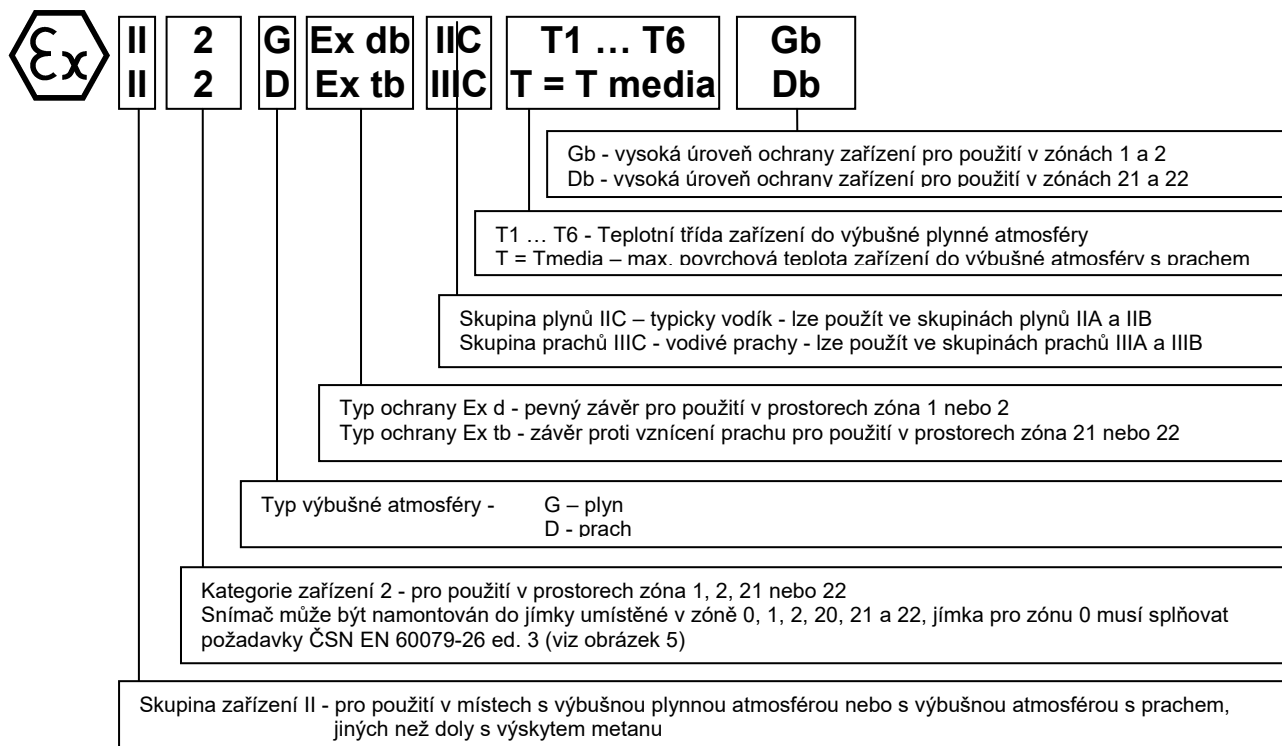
Ex II 2 G Ex db IIC T1 … T6 Gb
II 2 D Ex tb IIIC T = T media Db

Gb - vysoká úroveň ochrany zařízení pro použití v zónách 1 a 2
Db - vysoká úroveň ochrany zařízení pro použití v zónách 21 a 22

T1 … T6 - Teplotní třída zařízení do výbušné plynné atmosféry
T = Tmedia – max. povrchová teplota zařízení do výbušné atmosféry s prachem

Skupina plynů IIC – typicky vodík - lze použít ve skupinách plynů IIA a IIB
Skupina prachů IIIC - vodivé prachy - lze použít ve skupinách prachů IIIA a IIIB

Typ ochrany Ex d - pevný závěr pro použití v prostorech zóna 1 nebo 2
Typ ochrany Ex tb - závěr proti vznícení prachu pro použití v prostorech zóna 21 nebo 22

Typ výbušné atmosféry - G – plyn
D - prach

Kategorie zařízení 2 - pro použití v prostorech zóna 1, 2, 21 nebo 22
Snímač může být namontován do jímky umístěné v zóně 0, 1, 2, 20, 21 a 22, jímka pro zónu 0 musí splňovat požadavky ČSN EN 60079-26 ed. 3 (viz obrázek 5)

Skupina zařízení II - pro použití v místech s výbušnou plynnou atmosférou nebo s výbušnou atmosférou s prachem, jiných než doly s výskytem metanu